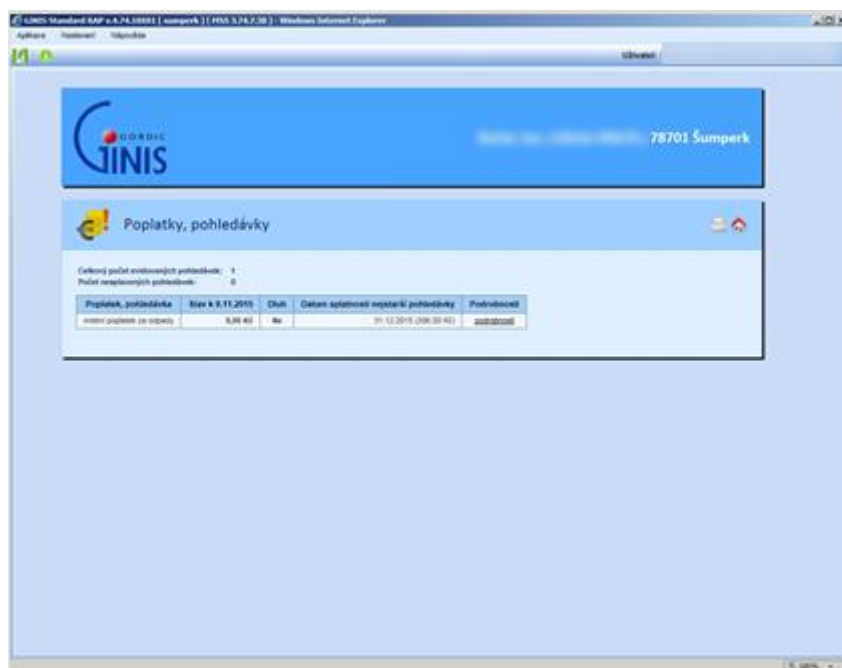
GINIS Standard RAP v.4.74.10001 [ sumperk ] [ PISS 5.74.7.30 ] - Windows Internet Explorer

Aplikace Nastavení Nápověda

Uživatel

GORDIC GINIS

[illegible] 78701 Šumperk

Poplatky, pohledávky

Celkový počet evidovaných pohledávek: 1
Počet nezaplacených pohledávek: 0

| Poplatek, pohledávka | Stav k 9.11.2015 | Dluh | Datum splatnosti nejstarší pohledávky | Podrobnosti |
|---|---|---|---|---|
| Místní poplatek za odpady | 0,00 Kč | Ne | 31.12.2015 (306.00 Kč) | podrobnosti |